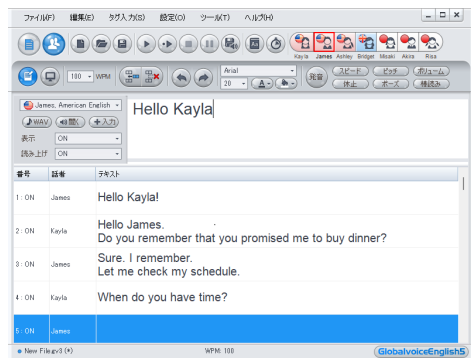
ファイル(F) 編集(E) タグ入力(G) 設定(O) ツール(T) ヘルプ(H)

Kayla James Ashley Bridget Misaki Akira Risa

180 WPM

Arial
20

発音 スピード ピッチ ボリューム
休止 ポーズ 棒読み

James, American English
WAV 聞く 入力
表示 ON
読み上げ ON

Hello Kayla

| 番号 | 話者 | テキスト |
|---|---|---|
| 1 : ON | James | Hello Kayla! |
| 2 : ON | Kayla | Hello James. Do you remember that you promised me to buy dinner? |
| 3 : ON | James | Sure. I remember. Let me check my schedule. |
| 4 : ON | Kayla | When do you have time? |
| 5 : ON | James | |

New File.gv3 (*) WPM: 180 GlobalvoiceEnglish5